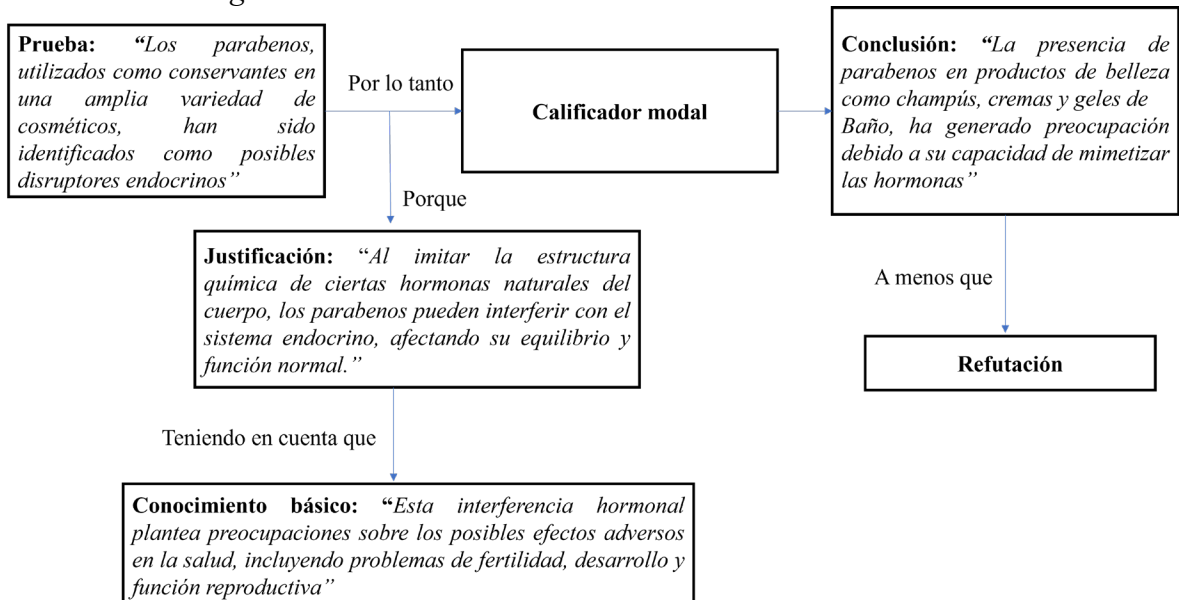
Prueba: "Los parabenos, utilizados como conservantes en una amplia variedad de cosméticos, han sido identificados como posibles disruptores endocrinos"

Por lo tanto

Calificador modal

Conclusión: "La presencia de parabenos en productos de belleza como champús, cremas y geles de Baño, ha generado preocupación debido a su capacidad de mimetizar las hormonas"

Porque

Justificación: "Al imitar la estructura química de ciertas hormonas naturales del cuerpo, los parabenos pueden interferir con el sistema endocrino, afectando su equilibrio y función normal."

A menos que

Refutación

Teniendo en cuenta que

Conocimiento básico: "Esta interferencia hormonal plantea preocupaciones sobre los posibles efectos adversos en la salud, incluyendo problemas de fertilidad, desarrollo y función reproductiva"